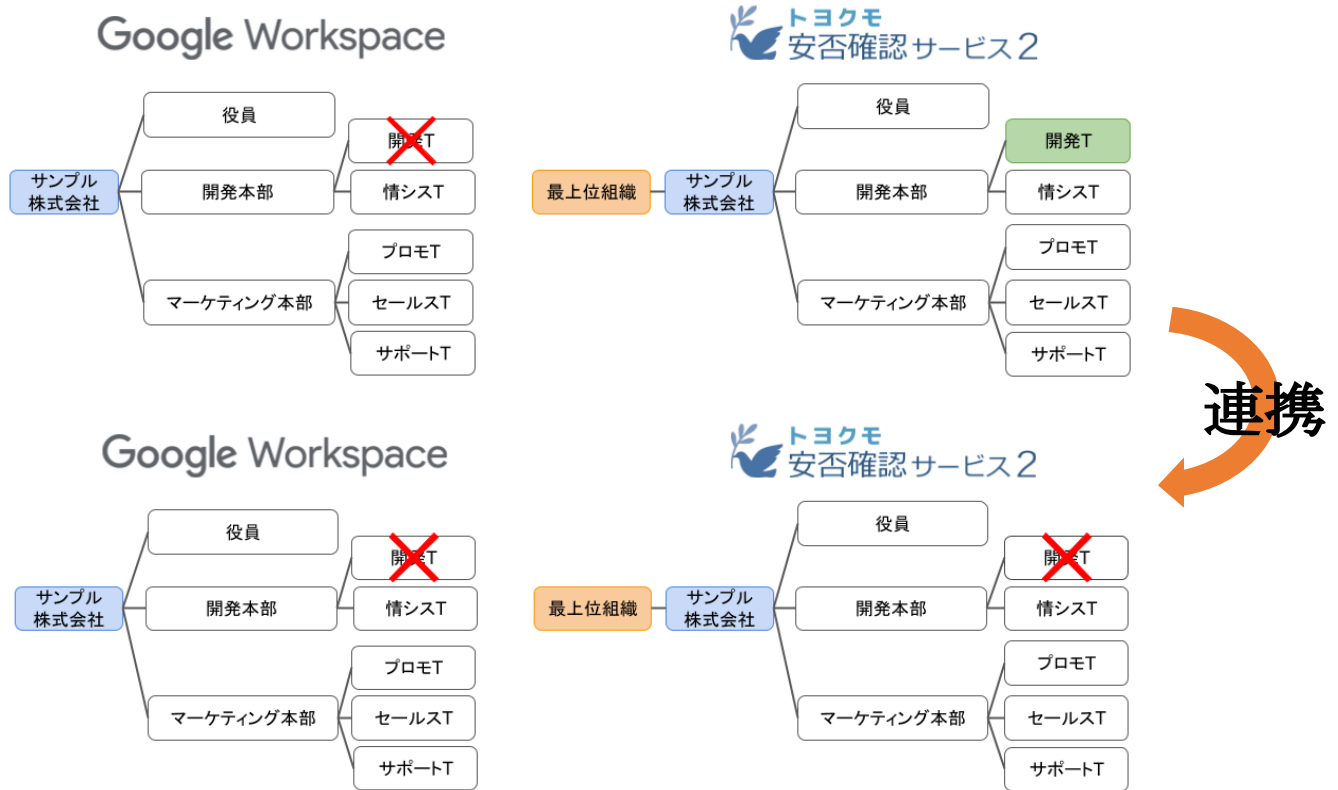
Google Workspace

サンプル株式会社
役員
開発本部
開発T
情シスT
マーケティング本部
プロモT
セールスT
サポートT

トヨクモ
安否確認サービス2

最上位組織
サンプル株式会社
役員
開発本部
開発T
情シスT
マーケティング本部
プロモT
セールスT
サポートT

連携

Google Workspace

サンプル株式会社
役員
開発本部
開発T
情シスT
マーケティング本部
プロモT
セールスT
サポートT

トヨクモ
安否確認サービス2

最上位組織
サンプル株式会社
役員
開発本部
開発T
情シスT
マーケティング本部
プロモT
セールスT
サポートT